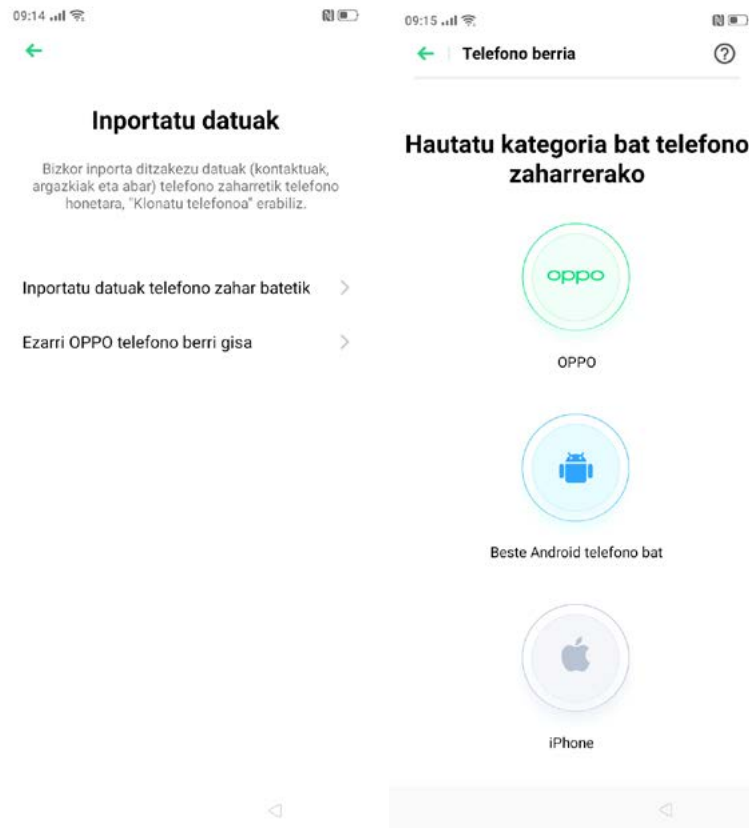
09:14

Inportatu datuak

Bizkor inporta ditzakezu datuak (kontaktuak, argazkiak eta abar) telefono zaharretik telefono honetara, "Klonatu telefonoa" erabiliz.

Inportatu datuak telefono zahar batetik

Ezarri OPPO telefono berri gisa

09:15

Telefono berria

Hautatu kategoria bat telefono zaharrerako

oppo

OPPO

Beste Android telefono bat

iPhone